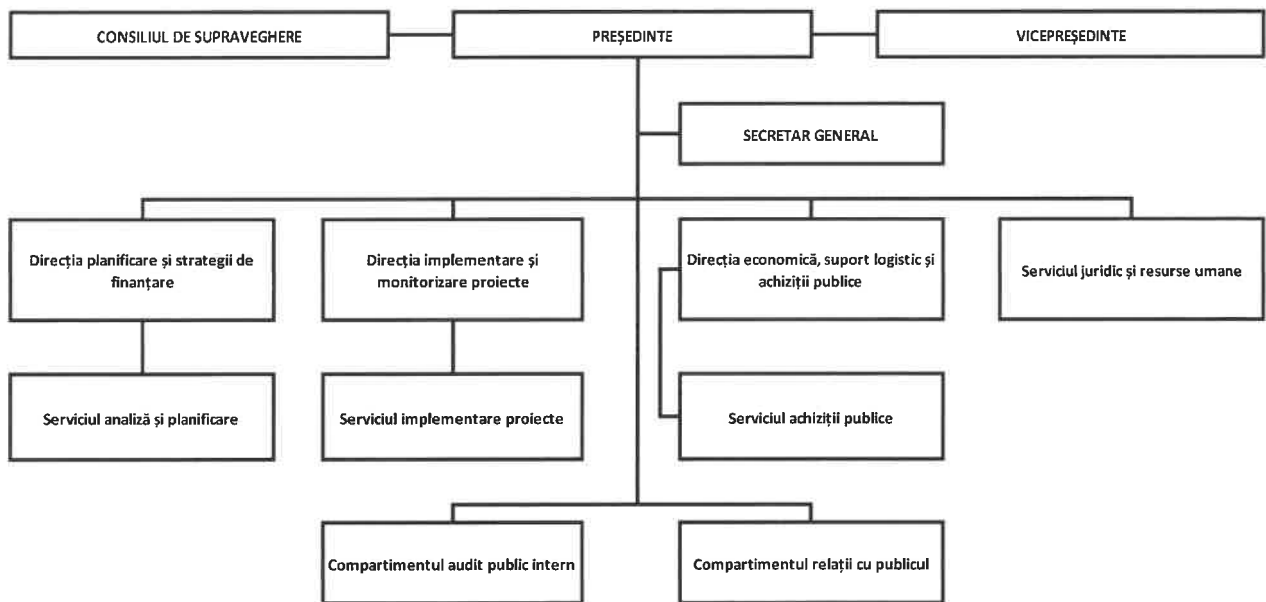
CONSILIUL DE SUPRAVEGHERE

PREȘEDINTE

VICEPREȘEDINTE

SECRETAR GENERAL

Direcția planificare și strategii de finanțare

Direcția implementare și monitorizare proiecte

Direcția economică, suport logistic și achiziții publice

Serviciul juridic și resurse umane

Serviciul analiză și planificare

Serviciul implementare proiecte

Serviciul achiziții publice

Compartimentul audit public intern

Compartimentul relații cu publicul